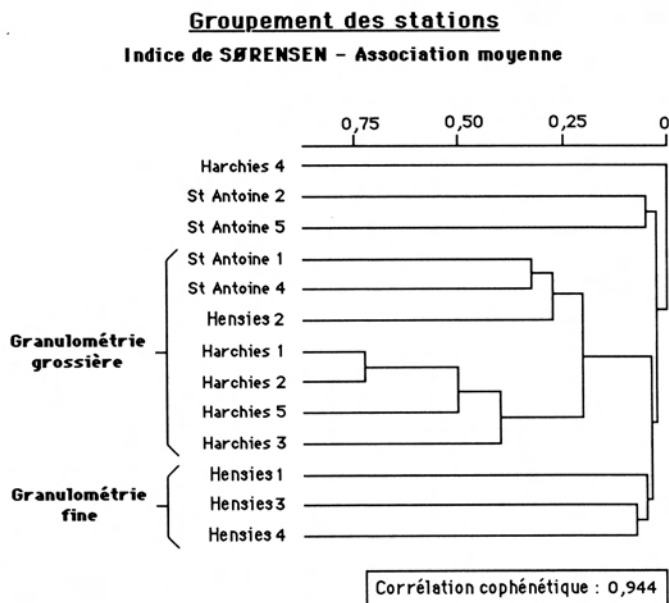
Groupement des stations

Indice de SØRENSEN - Association moyenne

0,75
0,50
0,25
0

Harchies 4
St Antoine 2
St Antoine 5
St Antoine 1
St Antoine 4
Hensies 2
Harchies 1
Harchies 2
Harchies 5
Harchies 3
Hensies 1
Hensies 3
Hensies 4

Granulométrie grossière

Granulométrie fine

Corrélation cophénétique : 0,944